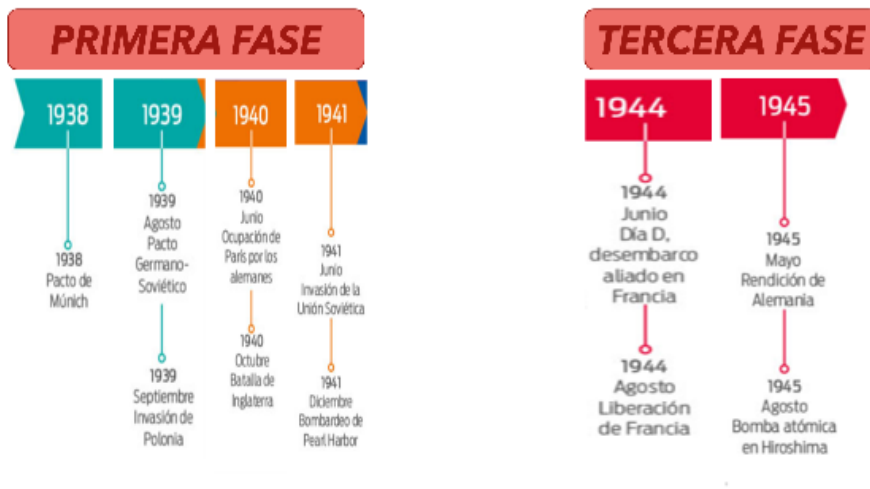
PRIMERA FASE

1938
1938
Pacto de Múnich

1939
1939
Agosto
Pacto Germano-Soviético

1939
Septiembre
Invasión de Polonia

1940
1940
Junio
Ocupación de París por los alemanes

1940
Octubre
Batalla de Inglaterra

1941
1941
Junio
Invasión de la Unión Soviética

1941
Diciembre
Bombardeo de Pearl Harbor

TERCERA FASE

1944
1944
Junio
Día D, desembarco aliado en Francia

1944
Agosto
Liberación de Francia

1945
1945
Mayo
Rendición de Alemania

1945
Agosto
Bomba atómica en Hiroshima